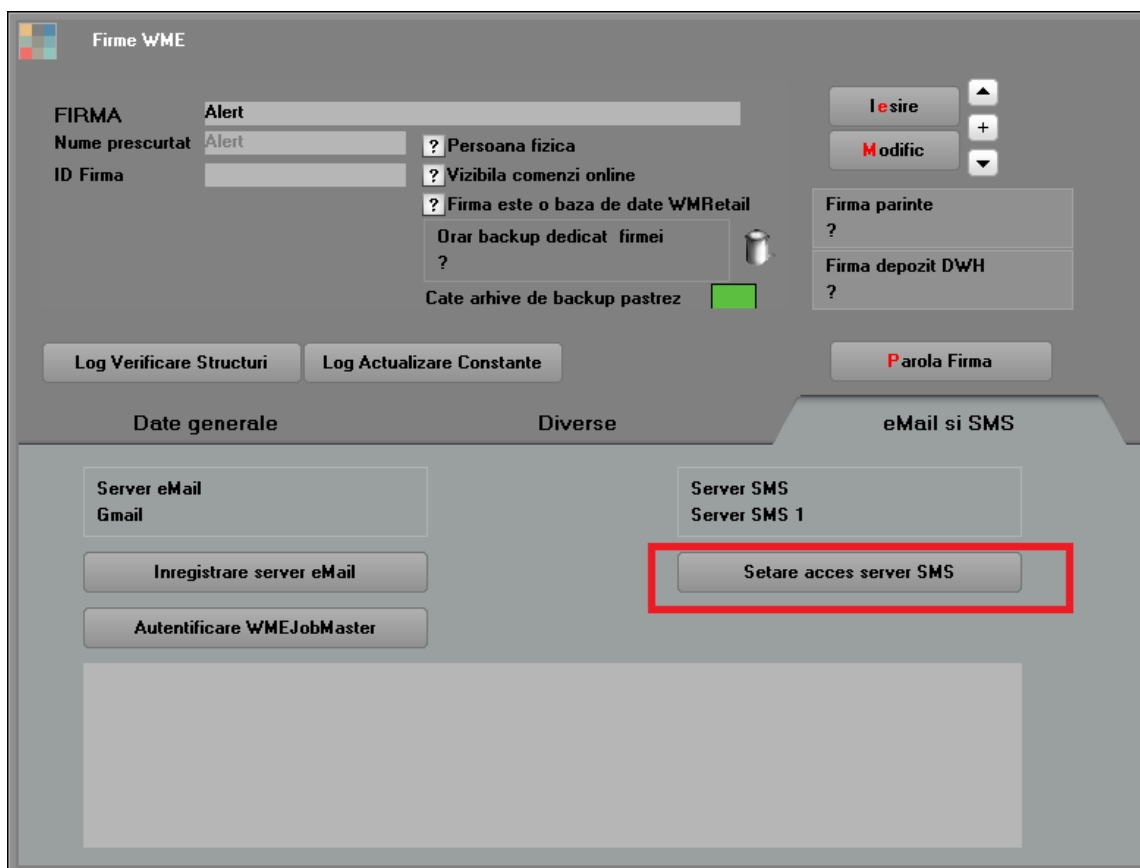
Firme WME

FIRMA Alert
Nume prescurtat Alert
ID Firma

? Persoana fizica
? Vizibila comenzi online
? Firma este o baza de date WMRetail

Orar backup dedicat firmei
?

Cate arhive de backup pastrez

Iesire
Modific
+

Firma parinte
?

Firma depozit DWH
?

Log Verificare Structuri
Log Actualizare Constante
Parola Firma

Date generale
Diverse
eMail si SMS

Server eMail
Gmail

Inregistrare server eMail
Autentificare WMEJobMaster

Server SMS
Server SMS 1

Setare acces server SMS